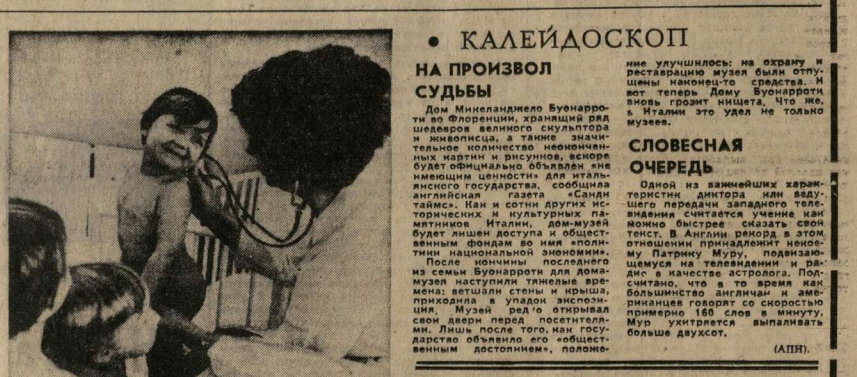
• КАЛЕЙДОСКОП

НА ПРОИЗВОЛ СУДЬБЫ

Дом Микеланджело Буонарроти во Флоренции, хранящий ряд шедевров великого скульптора и живописца, а также значительное количество неоконченных картин и рисунков, вскоре будет официально объявлен «не имеющим ценности» для итальянского государства, сообщила английская газета «Санди таймс». Как и сотни других исторических и культурных памятников Италии, дом-музей будет лишен доступа к общественным фондам во имя «политики национальной экономии».

После кончины последнего из семьи Буонарроти для дома-музея наступили тяжелые времена: ветшали стены и крыша, приходила в упадок экспозиция. Музей редко открывал свои двери перед посетителями. Лишь после того, как государство объявило его «общественным достоянием», положение улучшилось: на охрану и реставрацию музея были отпущены наконец-то средства. И вот теперь Дому Буонарроти вновь грозит нищета. Что же, в Италии это удел не только музеев.

СЛОВЕСНАЯ ОЧЕРЕДЬ

Одной из важнейших характеристик диктора или ведущего передачи западного телевидения считается умение как можно быстрее сказать свой текст. В Англии рекорд в этом отношении принадлежит некоему Патрику Муру, подвизающемуся на телевидении и радио в качестве астролога. Подсчитано, что в то время как большинство англичан и американцев говорят со скоростью примерно 160 слов в минуту, Мур ухитряется выпаливать больше двухсот.

(АПН).